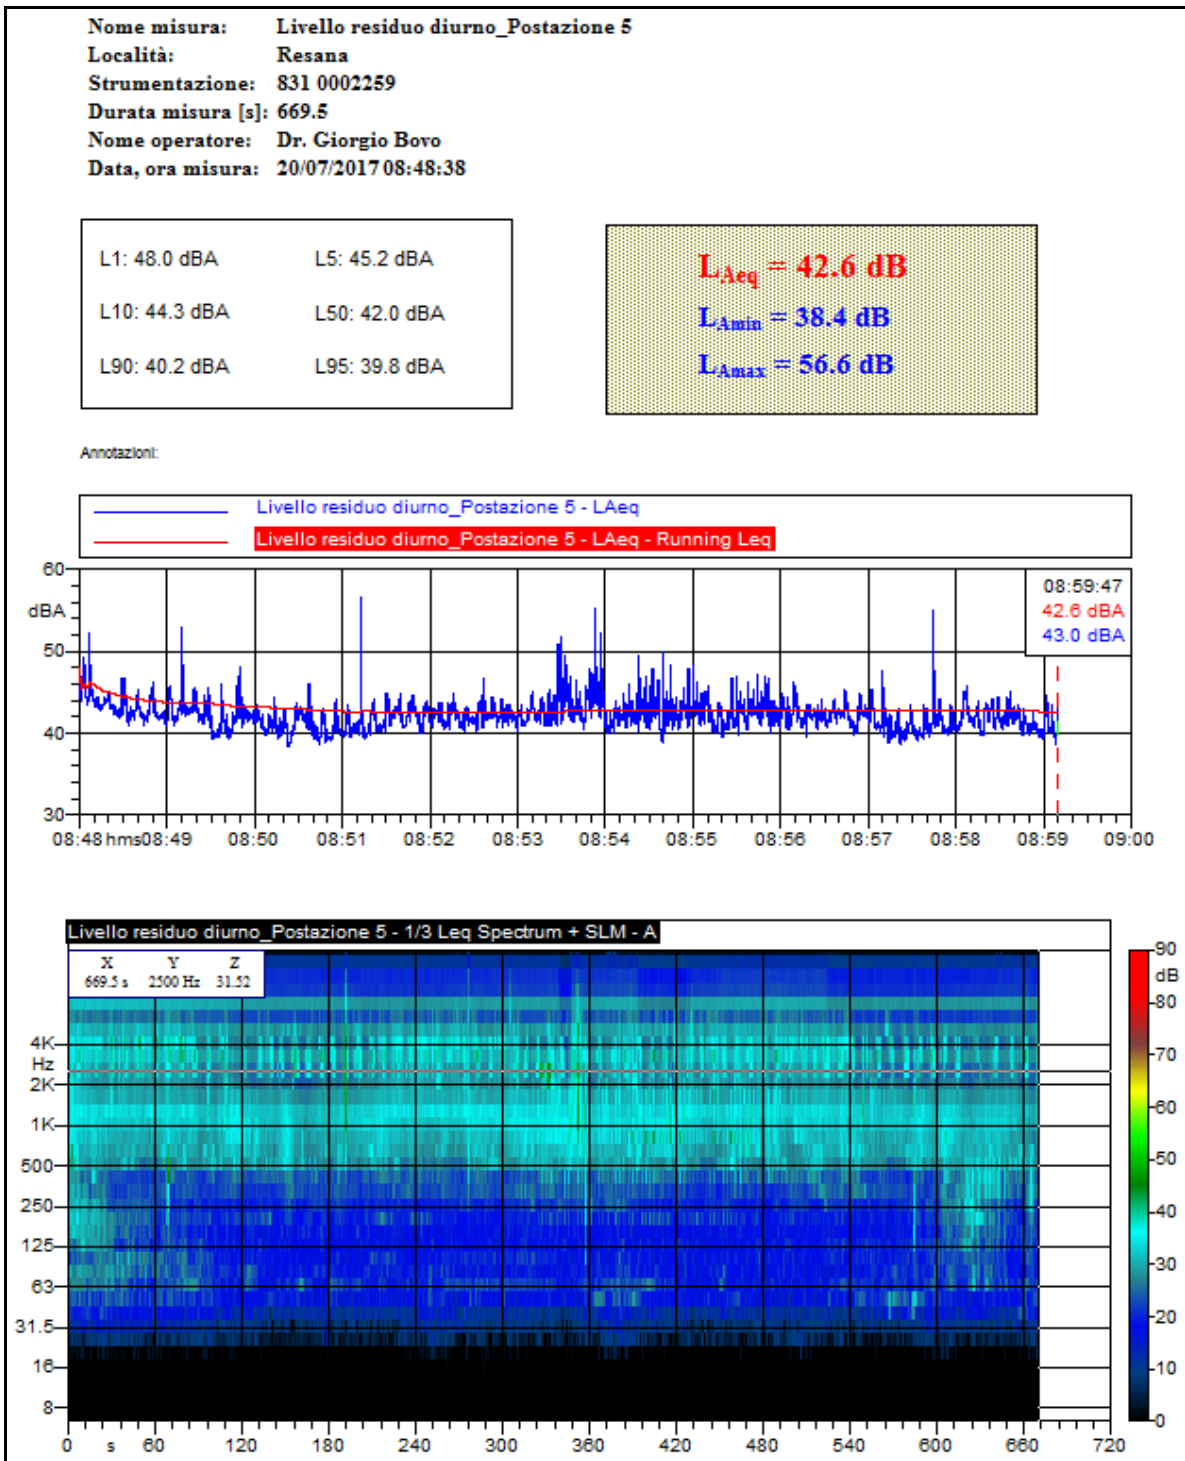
Nome misura: Livello residuo diurno_Postazione 5
Località: Resana
Strumentazione: 831 0002259
Durata misura [s]: 669.5
Nome operatore: Dr. Giorgio Bovo
Data, ora misura: 20/07/2017 08:48:38

| | |
|---|---|
| L1: 48.0 dBA | L5: 45.2 dBA |
| L10: 44.3 dBA | L50: 42.0 dBA |
| L90: 40.2 dBA | L95: 39.8 dBA |

$L_{Aeq}$ = 42.6 dB
$L_{Amin}$ = 38.4 dB
$L_{Amax}$ = 56.6 dB

Annotazioni:

Livello residuo diurno_Postazione 5 - LAeq
Livello residuo diurno_Postazione 5 - LAeq - Running Leq

60
dBA
50
40
30
08:59:47
42.6 dBA
43.0 dBA
08:48 hms 08:49 08:50 08:51 08:52 08:53 08:54 08:55 08:56 08:57 08:58 08:59 09:00

Livello residuo diurno_Postazione 5 - 1/3 Leq Spectrum + SLM - A
X 669.5 s
Y 2500 Hz
Z 31.52
4K
Hz
2K
1K
500
250
125
63
31.5
16
8
0 s 60 120 180 240 300 360 420 480 540 600 660 720
90
dB
80
70
60
50
40
30
20
10
0